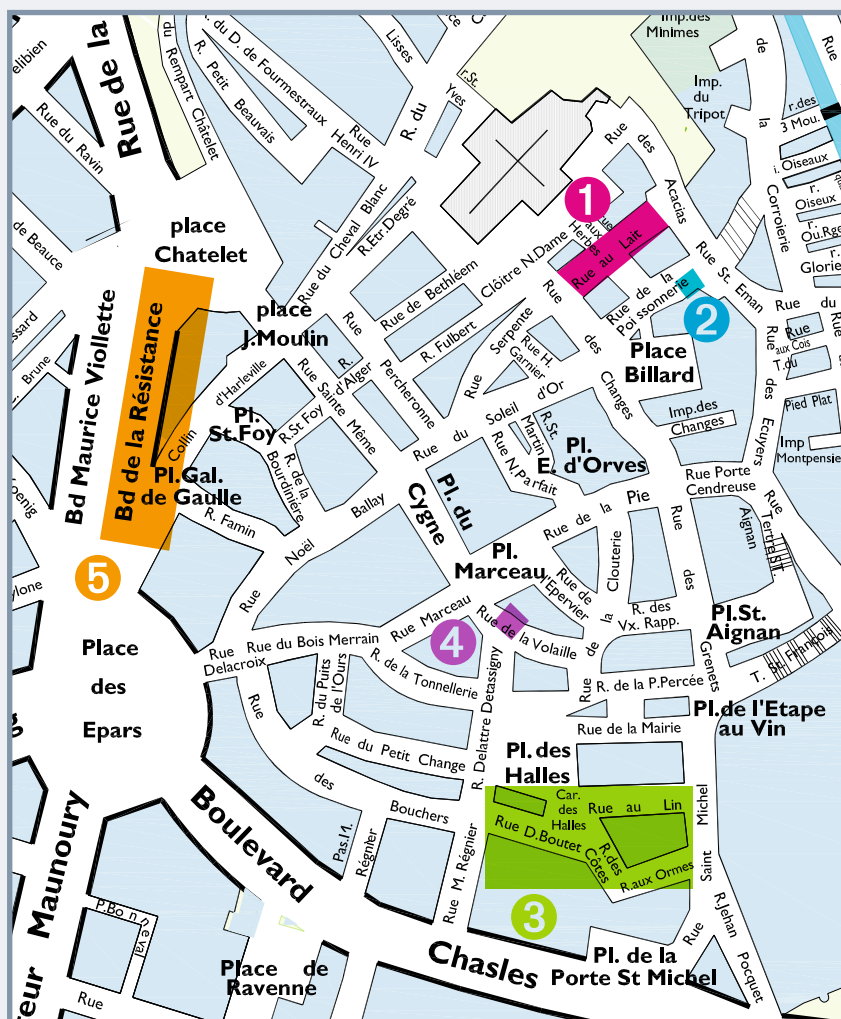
Rue de la
elibien
Rue du Ravin
de Beauce
ssard
Brune
oenig
ylone
R. du Rempart Châtelet
R. du D. de Fourmestraux
R. Petit Beauvais
Lisses
Rue Henri IV
R. du
Yves
r.St
Imp.des Minimes
Imp. du Tripot
de
la
Corroierie
Rue
r.des 3 Mou.
i. Oiseaux
r. Oiseaux
r. Ou.Rge
Glorie
place Chatelet
Rue du Cheval Blanc
R.Etr.Degré
Rue de Bethléem
Cloître N.Dame
Rue aux Herbes
Rue au Lait
1
Rue des Acacias
Rue St. Eman
Rue du
Rue aux Cois
T.du
Pied Plat
Imp Montpensie
2
Rue de la Poissonnerie
Place Billard
Imp.des Changes
Rue des Ecuyers
Rue des Changes
place J.Moulin
Rue R. d'Alger
R. Fulbert
Rue Serpente
Rue H. Garnier
d'Or
Rue Percheronne
Rue du Soleil
R.St. Martin
Rue N.Parfait
Pl. E. d'Orves
Rue de la Pie
Rue Porte Cendreuse
Rue Tertre St.
Aignan
Bd Maurice Viollette
Bd de la Résistance
Collin
R. d'Harleville
Pl. St.Foy
R.St Foy
Rue Sainte Même
R. de la Bourdinière
Pl.Gal. de Gaulle
R. Famin
Noël
Ballay
Pl. du Cygne
Pl. Marceau
Rue de l'Epervier
Rue de la Clouterie
Rue des Grenets
R. des Vx. Rapp.
Pl.St. Aignan
T. St. François
5
Rue
Place des Epars
Rue Delacroix
Rue du Bois Merrain
Rue Marceau
4
Rue de la Volaille
R. du Puits de l'Ours
R. de la Tonnellerie
R. Delattre Detassigny
R. de la P.Percée
Pl.de l'Etape au Vin
Rue de la Mairie
Rue des
Rue du Petit Change
Pl. des Halles
Car. des Halles
Rue au Lin
Rue D.Boutet
R.des Côtes
R.aux Ormes
Rue Saint Michel
Bouchers
Pas.11.
Régnier
Rue M. Régnier
Boulevard
Maunoury
eur
P.Bon n eval
Rue
Place de Ravenne
Chasles
3
Pl. de la Porte St Michel
Rue R.Jehan Pocquet